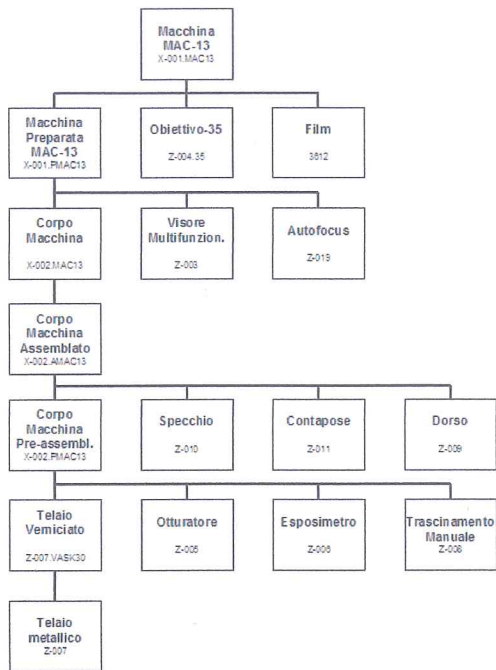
Macchina
MAC-13
X-001.MAC13

Macchina
Preparata
MAC-13
X-001.PMAC13

Obiettivo-35
Z-004.35

Film
3812

Corpo
Macchina
X-002.MAC13

Visore
Multifunzion.
Z-003

Autofocus
Z-019

Corpo
Macchina
Assemblato
X-002.AMAC13

Corpo
Macchina
Pre-assembl.
X-002.PMAC13

Specchio
Z-010

Contapose
Z-011

Dorso
Z-009

Telaio
Verniciato
Z-007.VASK30

Otturatore
Z-005

Esposimetro
Z-006

Trascinamento
Manuale
Z-008

Telaio
metallico
Z-007